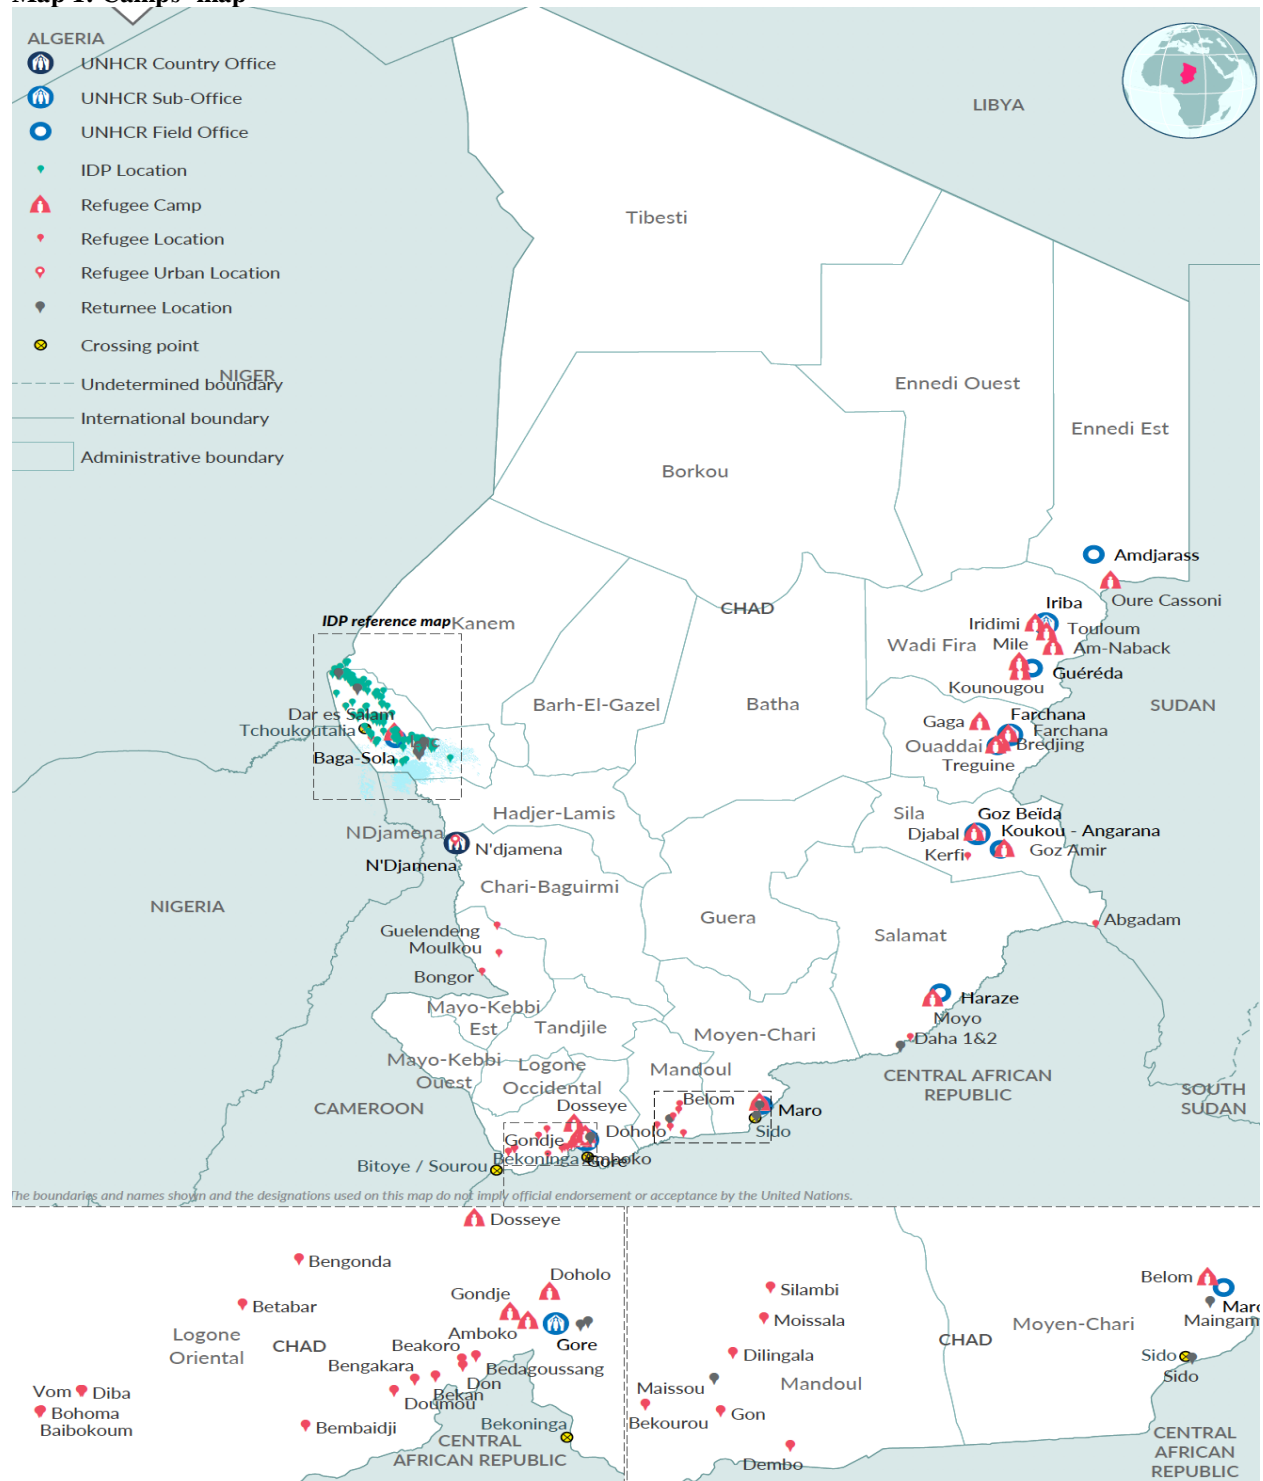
Map 1: Camps' map

ALGERIA
UNHCR Country Office
UNHCR Sub-Office
UNHCR Field Office
IDP Location
Refugee Camp
Refugee Location
Refugee Urban Location
Returnee Location
Crossing point
Undetermined boundary
International boundary
Administrative boundary

NIGER
LIBYA
Tibesti
Ennedi Ouest
Ennedi Est
Borkou
Amdjarass
Oure Cassoni
Iriba
Iridimi
Touloum
Am-Naback
Mile
Wadi Fira
Guéréda
Kounougou
SUDAN
CHAD
IDP reference map
Kanem
Barh-El-Gazel
Batha
Dar es Salam
Tchoukoutalia
Baga-Sola
Gaga
Farchana
Farchana
Ouaddai
Bredjing
Treguine
Hadjer-Lamis
Sila
Goz Beïda
Djabal
Koukou - Angarana
Kerfi
Goz Amir
NDjamena
N'djamena
N'Djamena
Chari-Baguirmi
NIGERIA
Guera
Salamat
Abgadam
Guelendeng
Moulkou
Bongor
Mayo-Kebbi Est
Tandjile
Haraze
Moyo
Daha 1&2
Moyen-Chari
Mayo-Kebbi Ouest
Logone Occidental
Mandoul
CENTRAL AFRICAN REPUBLIC
SOUTH SUDAN
CAMEROON
Dosseye
Belom
Maro
Sido
Gondje
Doholo
Bitoye / Sourou
Bekoninga
Gore
Amboko

The boundaries and names shown and the designations used on this map do not imply official endorsement or acceptance by the United Nations.

Dosseye
Bengonda
Doholo
Gondje
Betabar
Logone Oriental
CHAD
Amboko
Gore
Beakoro
Bengakara
Bedagoussang
Don
Bekan
Doumou
Vom
Diba
Bohoma
Baibokoum
Bembaidji
Bekoninga
CENTRAL AFRICAN REPUBLIC
Silambi
Moissala
Dilingala
Maissou
Mandoul
Gon
Bekourou
Dembo
CHAD
Moyen-Chari
Belom
Maro
Maingam
Sido
Sido
CENTRAL AFRICAN REPUBLIC